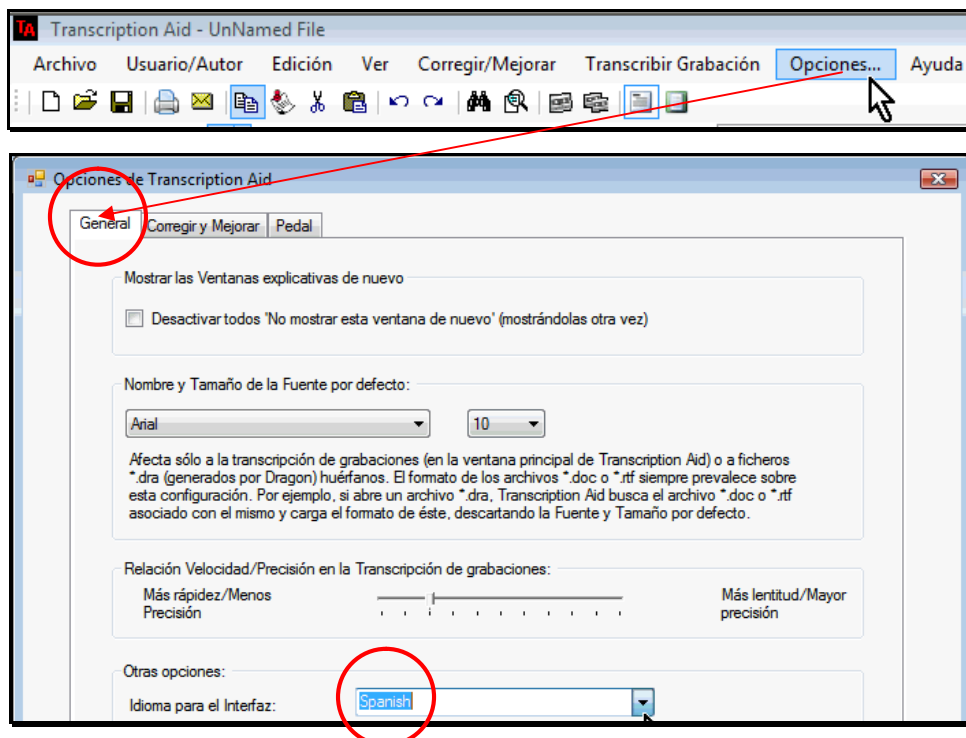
TA Transcription Aid - UnNamed File

Archivo Usuario/Autor Edición Ver Corregir/Mejorar Transcribir Grabación Opciones... Ayuda

Opciones de Transcription Aid

General Corregir y Mejorar Pedal

Mostrar las Ventanas explicativas de nuevo

Desactivar todos 'No mostrar esta ventana de nuevo' (mostrándolas otra vez)

Nombre y Tamaño de la Fuente por defecto:

Arial

10

Afecta sólo a la transcripción de grabaciones (en la ventana principal de Transcription Aid) o a ficheros *.dra (generados por Dragon) huérfanos. El formato de los archivos *.doc o *.rtf siempre prevalece sobre esta configuración. Por ejemplo, si abre un archivo *.dra, Transcription Aid busca el archivo *.doc o *.rtf asociado con el mismo y carga el formato de éste, descartando la Fuente y Tamaño por defecto.

Relación Velocidad/Precisión en la Transcripción de grabaciones:

Más rápidez/Menos Precisión

Más lentitud/Mayor precisión

Otras opciones:

Idioma para el Interfaz:

Spanish